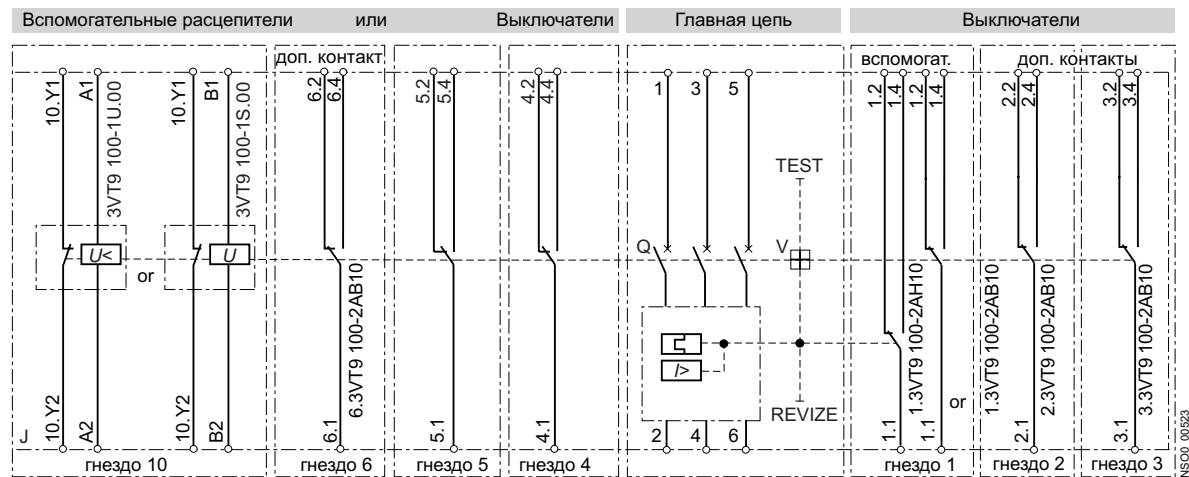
Вспомогательные расцепители или Выключатели | Главная цепь | Выключатели

доп. контакт

вспомогат. доп. контакты

10.Y1 A1 3VT9 100-1U.00 10.Y1 B1 3VT9 100-1S.00

U< or U

10.Y2 A2 10.Y2 B2

J

6.2 6.4 6.3VT9 100-2AB10 6.1

5.2 5.4 5.1

4.2 4.4 4.1

1 3 5

TEST

Q V

REVIZE

2 4 6

1.2 1.4 1.2 1.4 1.3VT9 100-2AH10 or 1.1 1.1

2.2 2.4 1.3VT9 100-2AB10 2.3VT9 100-2AB10 2.1

3.2 3.4 3.3VT9 100-2AB10 3.1

гнездо 10 | гнездо 6 | гнездо 5 | гнездо 4 | гнездо 1 | гнездо 2 | гнездо 3

NSO0 00523